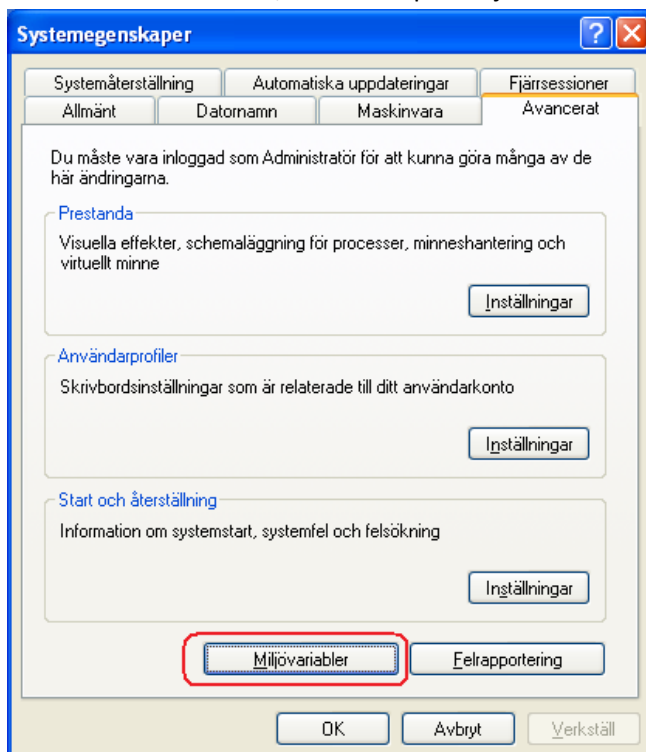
Systemegenskaper

Systemåterställning
Automatiska uppdateringar
Fjärrsessioner
Allmänt
Datornamn
Maskinvara
Avancerat

Du måste vara inloggad som Administratör för att kunna göra många av de här ändringarna.

Prestanda
Visuella effekter, schemaläggning för processer, minneshantering och virtuellt minne
Inställningar

Användarprofiler
Skrivbordsinställningar som är relaterade till ditt användarkonto
Inställningar

Start och återställning
Information om systemstart, systemfel och felsökning
Inställningar

Miljövariabler
Felrapportering

OK
Avbryt
Verkställ